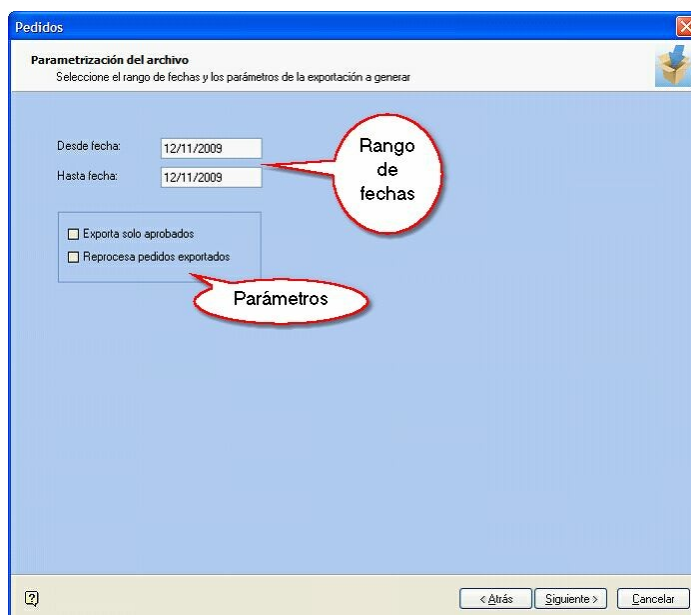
Pedidos

Parametrización del archivo
Seleccione el rango de fechas y los parámetros de la exportación a generar

Desde fecha: 12/11/2009
Hasta fecha: 12/11/2009

Rango de fechas

Exporta solo aprobados
Reprocesa pedidos exportados

Parámetros

< Atrás | Siguiente > | Cancelar